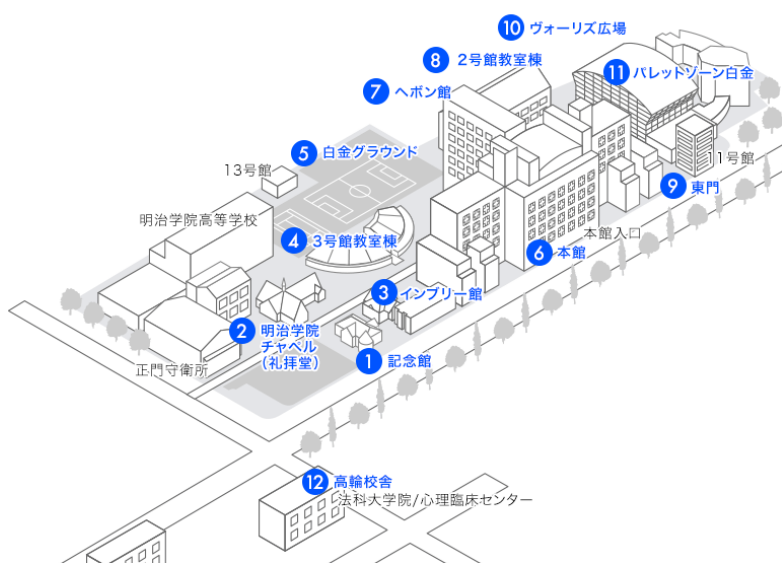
10 ヴォーリズ広場
8 2号館教室棟
11 パレットゾーン白金
7 ヘボン館
5 白金グラウンド
13号館
1号館
9 東門
明治学院高等学校
4 3号館教室棟
本館入口
6 本館
3 インブリー館
2 明治学院 チャペル (礼拝堂)
正門守衛所
1 記念館
12 高輪校舎
法科大学院/心理臨床センター